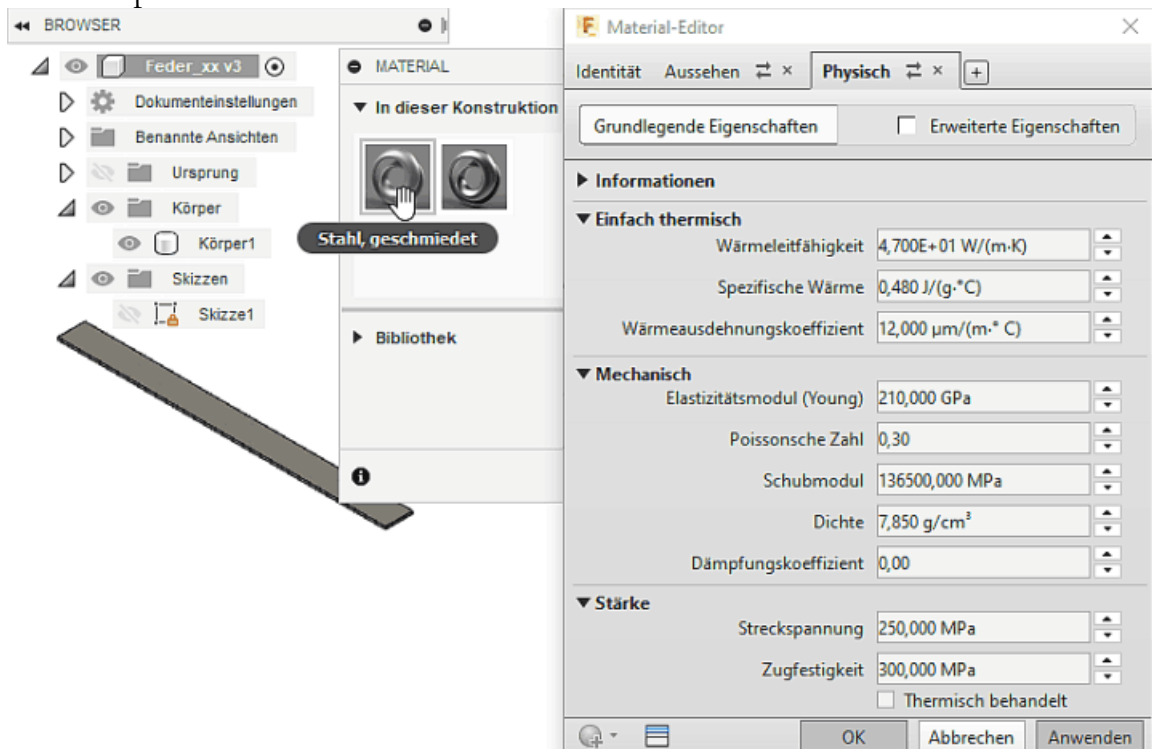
BROWSER

Feder_xx v3

Dokumenteinstellungen

Benannte Ansichten

Ursprung

Körper

Körper1

Skizzen

Skizze1

MATERIAL

In dieser Konstruktion

Stahl, geschmiedet

Bibliothek

Material-Editor

Identität Aussehen × Physisch × +

Grundlegende Eigenschaften Erweiterte Eigenschaften

Informationen

Einfach thermisch

Wärmeleitfähigkeit 4,700E+01 W/(m·K)

Spezifische Wärme 0,480 J/(g·°C)

Wärmeausdehnungskoeffizient 12,000 µm/(m·° C)

Mechanisch

Elastizitätsmodul (Young) 210,000 GPa

Poissonsche Zahl 0,30

Schubmodul 136500,000 MPa

Dichte 7,850 g/cm³

Dämpfungskoeffizient 0,00

Stärke

Streckspannung 250,000 MPa

Zugfestigkeit 300,000 MPa

Thermisch behandelt

OK Abbrechen Anwenden